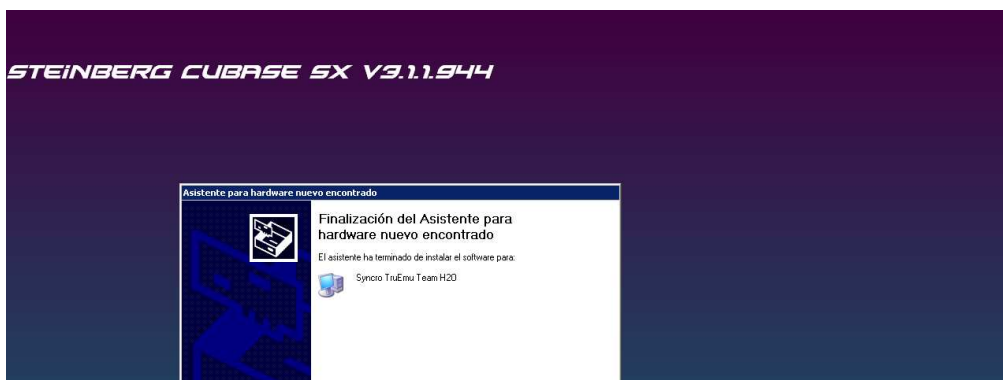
STEINBERG CUBASE SX V3.1.1.944

Asistente para hardware nuevo encontrado

Finalización del Asistente para hardware nuevo encontrado

El asistente ha terminado de instalar el software para:

Syncro TruEmu Team H2O